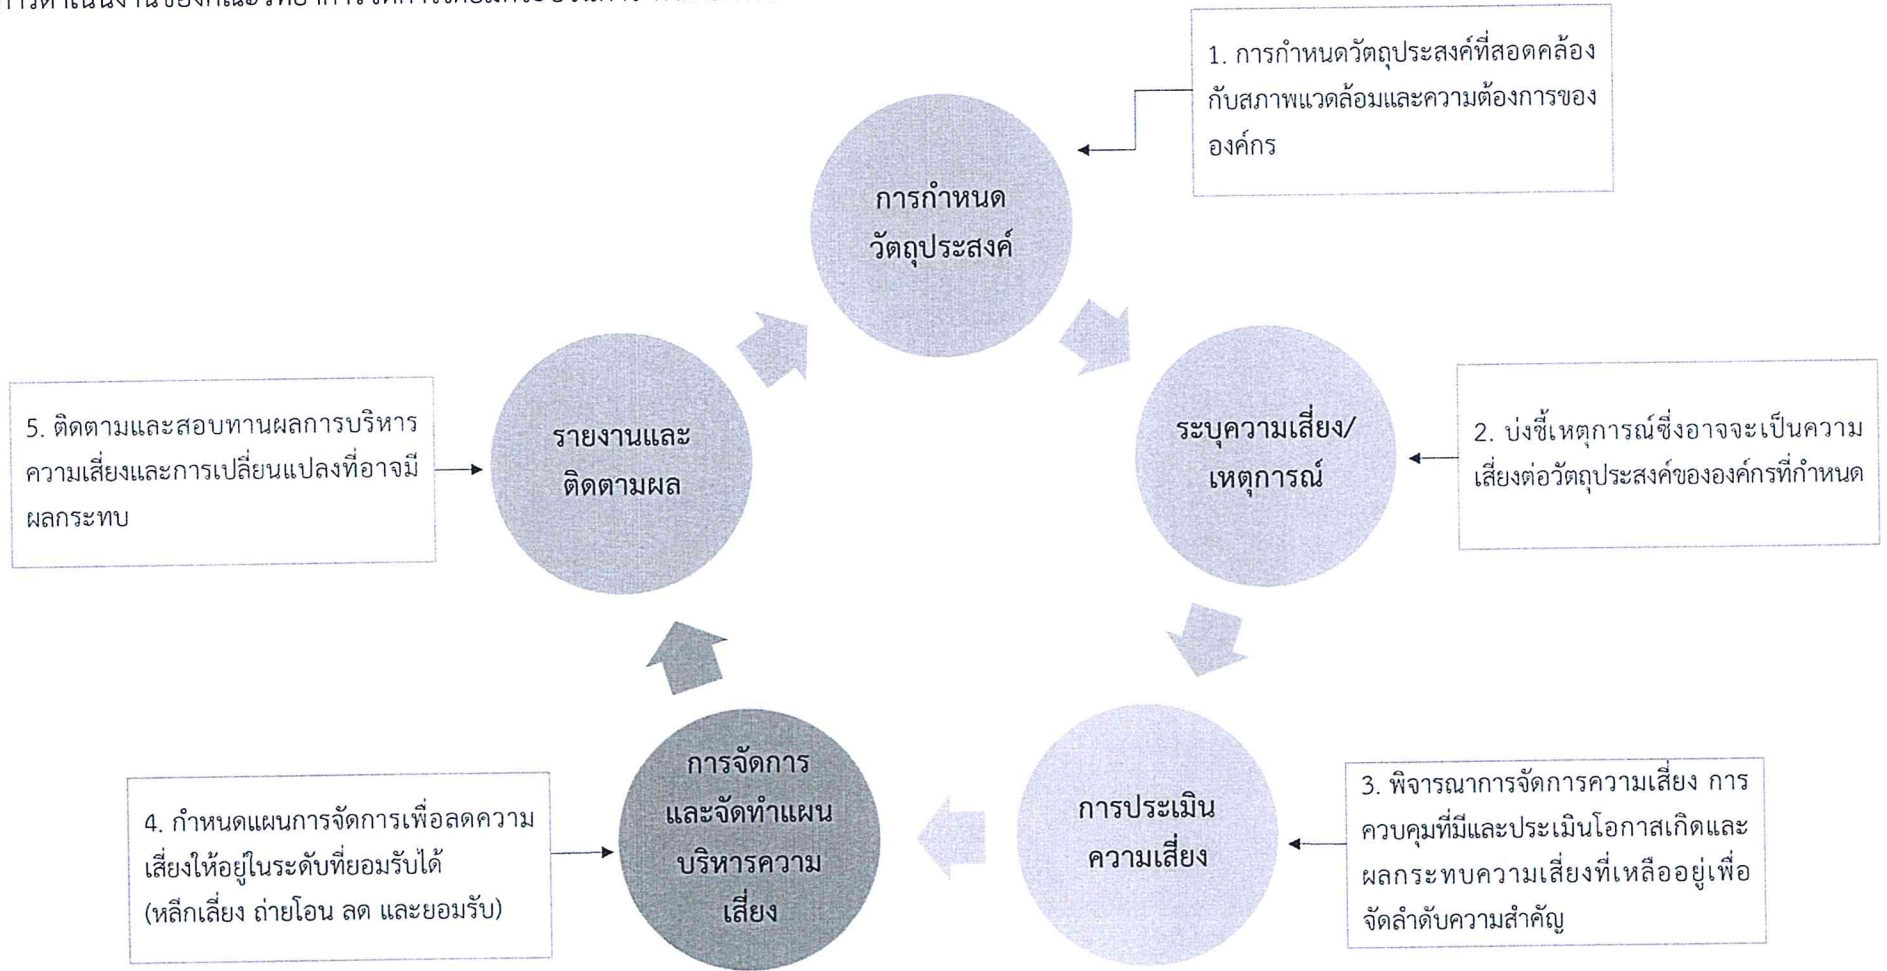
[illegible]

1. การกำหนดวัตถุประสงค์ที่สอดคล้องกับสภาพแวดล้อมและความต้องการขององค์กร

การกำหนดวัตถุประสงค์

ระบุความเสี่ยง/เหตุการณ์

2. บ่งชี้เหตุการณ์ซึ่งอาจจะเป็นความเสี่ยงต่อวัตถุประสงค์ขององค์กรที่กำหนด

การประเมินความเสี่ยง

3. พิจารณาการจัดการความเสี่ยง การควบคุมที่มีและประเมินโอกาสเกิดและผลกระทบความเสี่ยงที่เหลืออยู่เพื่อจัดลำดับความสำคัญ

การจัดการและจัดทำแผนบริหารความเสี่ยง

4. กำหนดแผนการจัดการเพื่อลดความเสี่ยงให้อยู่ในระดับที่ยอมรับได้ (หลีกเลี่ยง ถ่ายโอน ลด และยอมรับ)

รายงานและติดตามผล

5. ติดตามและสอบทานผลการบริหารความเสี่ยงและการเปลี่ยนแปลงที่อาจมีผลกระทบ